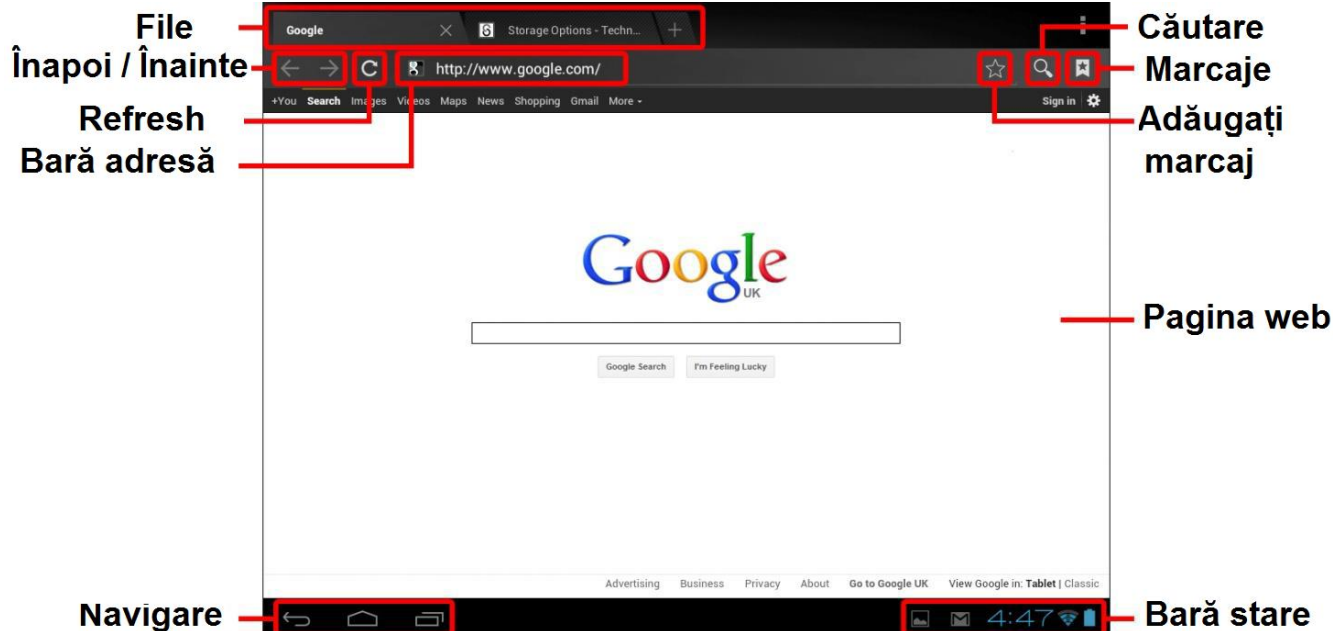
File
Înapoi / Înainte
Refresh
Bară adresă

Google
Storage Options - Techn...
http://www.google.com/
+You Search Images Videos Maps News Shopping Gmail More
Sign in

Căutare
Marcaje
Adăugați marcaj

Google
UK
Google Search
I'm Feeling Lucky

Pagina web

Advertising Business Privacy About Go to Google UK View Google in: Tablet | Classic

Navigare
4:47
Bară stare